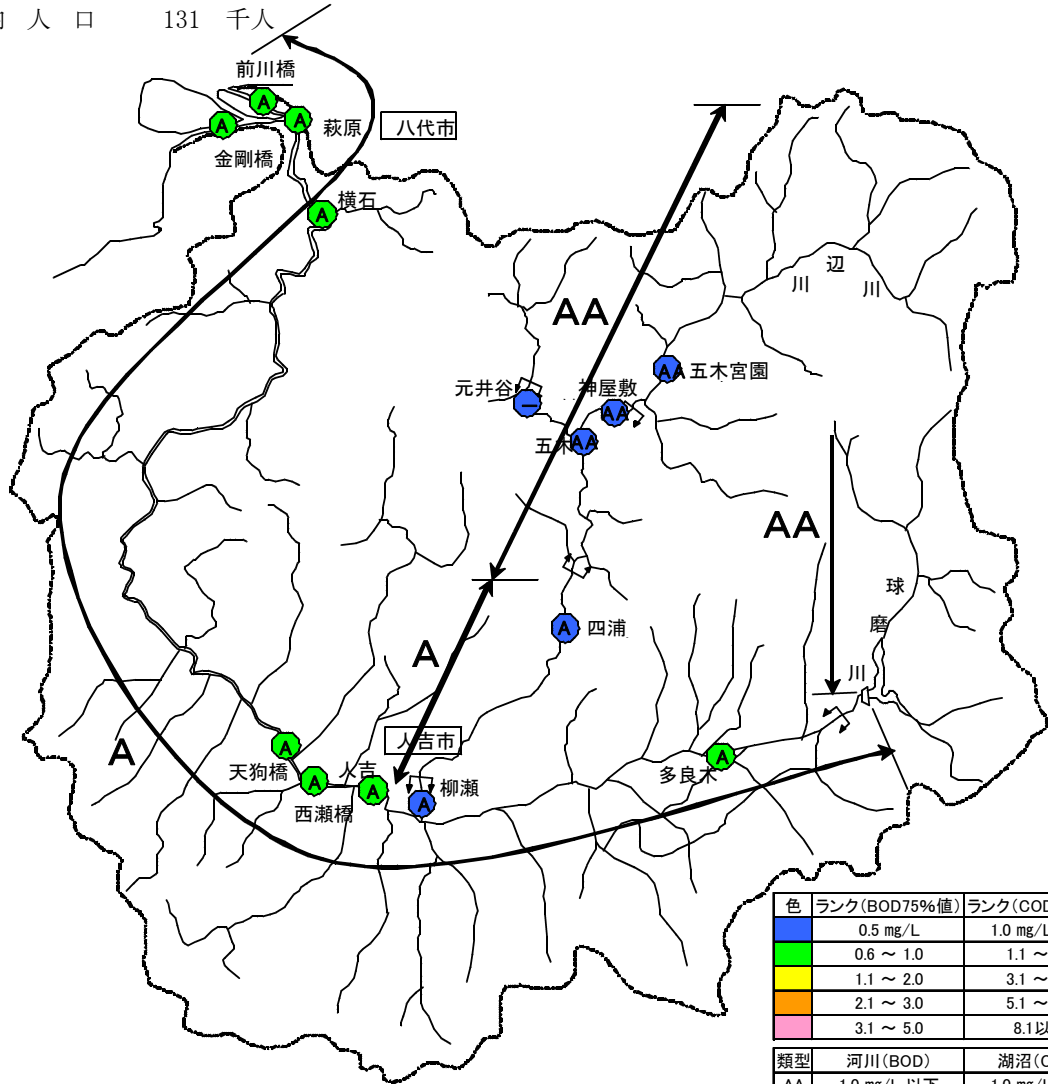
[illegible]人口　131　千人

前川橋
A A A
萩原
八代市
金剛橋
A 横石
辺
川　川
AA
元井谷
—
AA 五木宮園
神屋敷
AA
五木 AA
AA
球
A 四浦
磨
A
川
A
人吉市
A
天狗橋
A
人吉
A
A
柳瀬
A
多良木
西瀬橋

| 色 | ランク(BOD75%値) | ランク(COD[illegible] |
|---|---|---|
| | 0.5 mg/L | 1.0 mg/L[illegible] |
| | 0.6 ～ 1.0 | 1.1 ～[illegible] |
| | 1.1 ～ 2.0 | 3.1 ～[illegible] |
| | 2.1 ～ 3.0 | 5.1 ～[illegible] |
| | 3.1 ～ 5.0 | 8.1以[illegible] |

| 類型 | 河川(BOD) | 湖沼(C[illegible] |
|---|---|---|
| AA | 1.0 mg/L以下 | 1.0 mg/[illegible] |